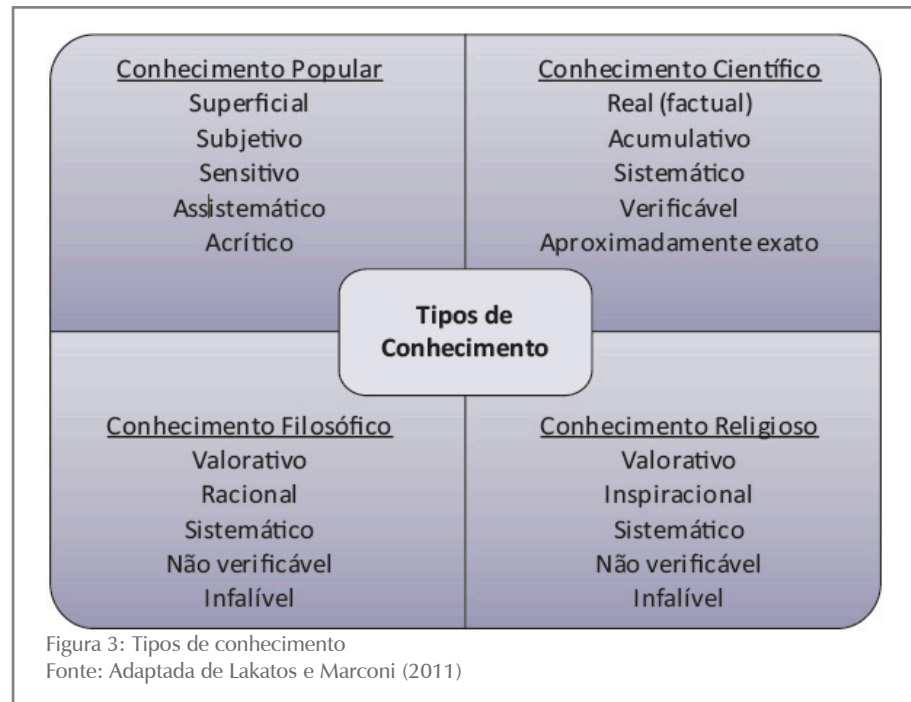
Conhecimento Popular
Superficial
Subjetivo
Sensitivo
Assistemático
Acrítico

Conhecimento Científico
Real (factual)
Acumulativo
Sistemático
Verificável
Aproximadamente exato

Tipos de Conhecimento

Conhecimento Filosófico
Valorativo
Racional
Sistemático
Não verificável
Infalível

Conhecimento Religioso
Valorativo
Inspiracional
Sistemático
Não verificável
Infalível

Figura 3: Tipos de conhecimento
Fonte: Adaptada de Lakatos e Marconi (2011)